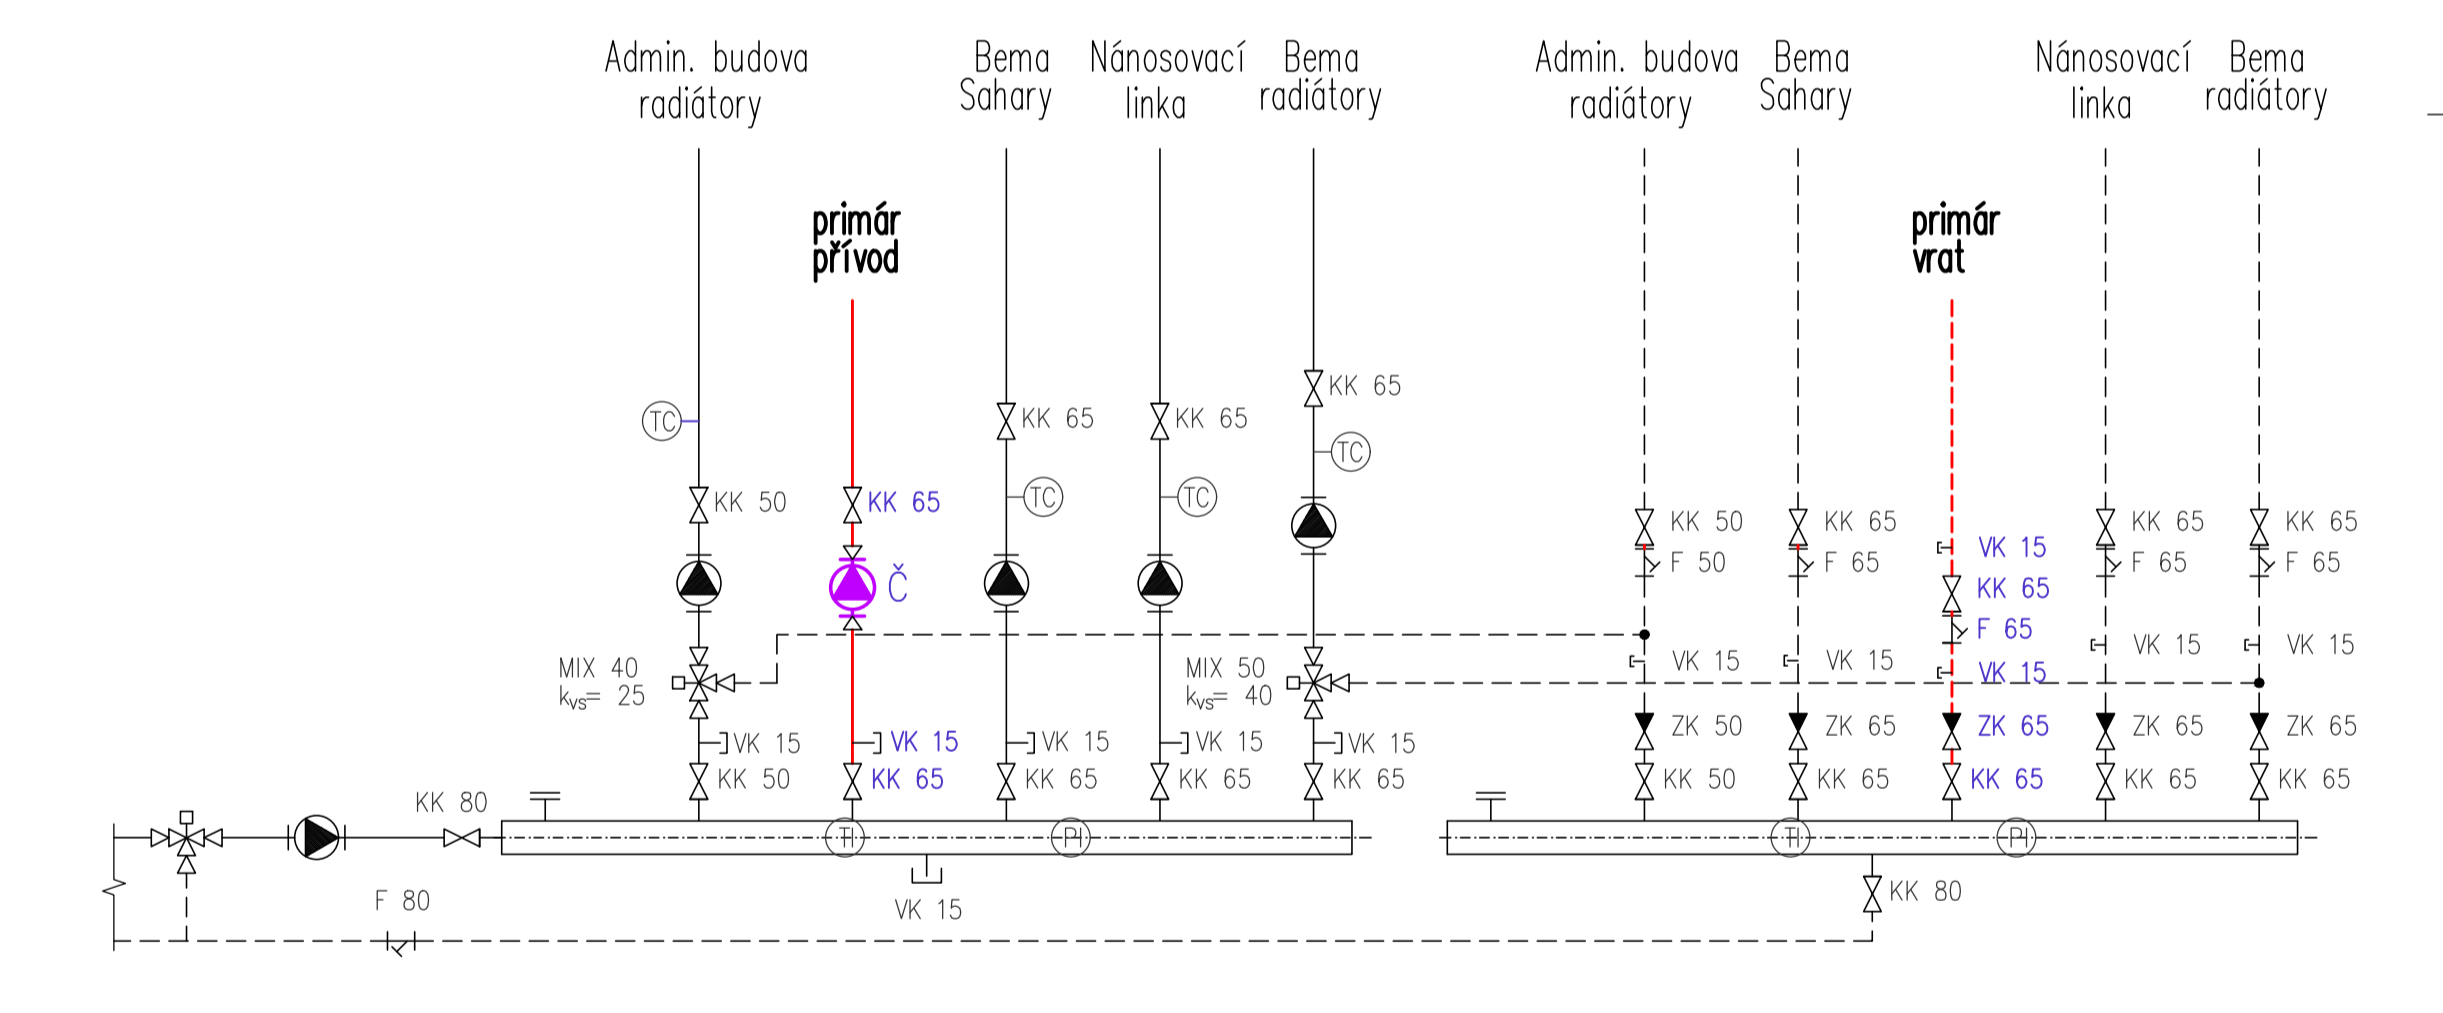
Admin. budova radiátory

Bema Sahary

Nánosovací linka

Bema radiátory

Admin. budova radiátory

Bema Sahary

Nánosovací linka

Bema radiátory

primár přívod

primár vrat

TC
KK 50
KK 65
Č
KK 65
TC
KK 65
TC
KK 65
TC
MIX 40
$k_{vs}$= 25
VK 15
KK 50
VK 15
KK 65
VK 15
KK 65
VK 15
KK 65
MIX 50
$k_{vs}$= 40
VK 15
KK 65

KK 50
F 50
VK 15
ZK 50
KK 50
KK 65
F 65
VK 15
ZK 65
KK 65
VK 15
KK 65
F 65
VK 15
ZK 65
KK 65
KK 65
F 65
VK 15
ZK 65
KK 65
KK 65
F 65
VK 15
ZK 65
KK 65

KK 80
TI
PI
VK 15
F 80
TI
PI
KK 80